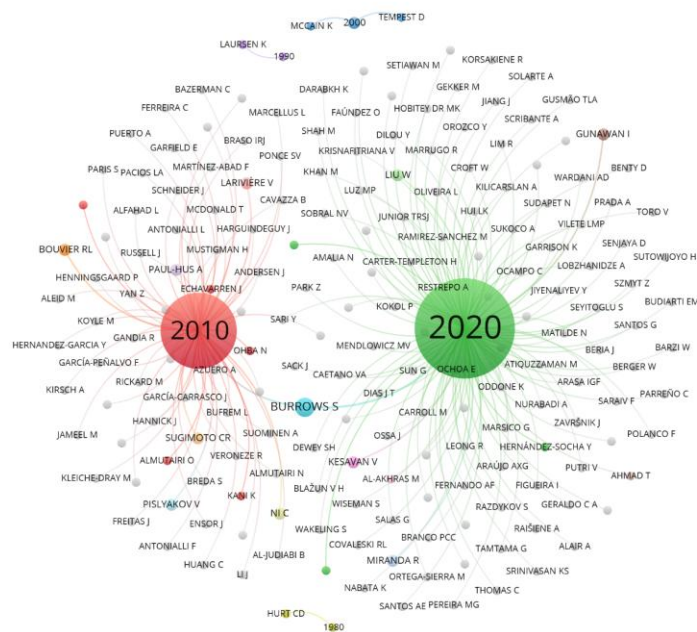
MCCAIN K
2000
TEMPEST D
LAURSEN K
1990
SETIAWAN M
KORSAKIENE R
SOLARTE A
BAZERMAN C
DARABKH K
GEKKER M
JIANG J
GUSMÃO TLA
FERREIRA C
MARCELLUS L
FAÚNDEZ O
HOBITEY DR MK
SCRIBANTE A
PUERTO A
BRASO IRJ
SHAH M
DILOU Y
OROZCO Y
GUNAWAN I
GARFIELD E
HARGUINDEGUY J
KRISNAFITRIANA V
MARRUGO R
LIM R
BENTY D
PARIS S
PACIOS LA
MARTÍNEZ-ABAD F
PONCE SV
KHAN M
CROFT W
WARDANI AD
SCHNEIDER J
LARIVIÈRE V
LUZ MP
LIU W
OLIVEIRA L
KILICARSLAN A
PRADA A
ALFAHAD L
MCDONALD T
CAVAZZA B
SOBRAL NV
JUNIOR TRSJ
HUI LK
SUDAPET N
TORO V
ANTONIALLI L
SUKOCO A
VILETE LMP
RUSSELL J
MUSTIGMAN H
AMALIA N
RAMIREZ-SANCHEZ M
GARRISON K
SENJAYA D
BOUVIER RL
PAUL-HUS A
CARTER-TEMPLETON H
LOBZHANIDZE A
SUTOWIJOYO H
HENNINGSGAARD P
ANDERSEN J
OCAMPO C
SZMYT Z
YAN Z
ECHAVARREN J
PARK Z
RESTREPO A
JIYENALIYEV Y
BUDIARTI EM
ALEID M
KOKOL P
SEYITOGLU S
KOYLE M
SARI Y
SANTOS G
GANDIA R
2010
2020
MATILDE N
HERNANDEZ-GARCIA Y
BERIA J
BARZI W
GARCÍA-PEÑALVO F
OHBA N
MENDLOWICZ MV
ATIQUZZAMAN M
BERGER W
KIRSCH A
SACK J
OCHOA E
ARASA IGF
AZUERO A
CAETANO VA
SUN G
PARREÑO C
RICKARD M
DIAS J T
SARAIV F
GARCÍA-CARRASCO J
BURROWS S
ODDONE K
HANNICK J
NURABADI A
ZAVRŠNIK J
POLANCO F
BUFREM L
CARROLL M
JAMEEL M
SUGIMOTO CR
SUOMINEN A
MARSICO G
HERNÁNDEZ-SOCHA Y
OSSA J
ALMUTAIRI O
DEWEY SH
LEONG R
PUTRI Y
AHMAD T
VERONEZE R
ARAÚJO AXG
KESAVAN V
KLEICHE-DRAY M
ALMUTAIRI N
AL-AKHRAS M
FIGUEIRA I
BREDA S
FERNANDO AF
BLAŽUN V H
PISLYAKOV V
KANI K
RAZDYKOV S
GERALDO C A
WISEMAN S
FREITAS J
NI C
SALAS G
RAIŠIENE A
ENSOR J
WAKELING S
TAMTAMA G
ALAIR A
ANTONIALLI F
BRANCO PCC
AL-JUDIABI B
COVALESKI RL
SRINIVASAN KS
HUANG C
MIRANDA R
LI J
ORTEGA-SIERRA M
THOMAS C
NABATA K
SANTOS AE
PEREIRA MG
HURT CD
1980